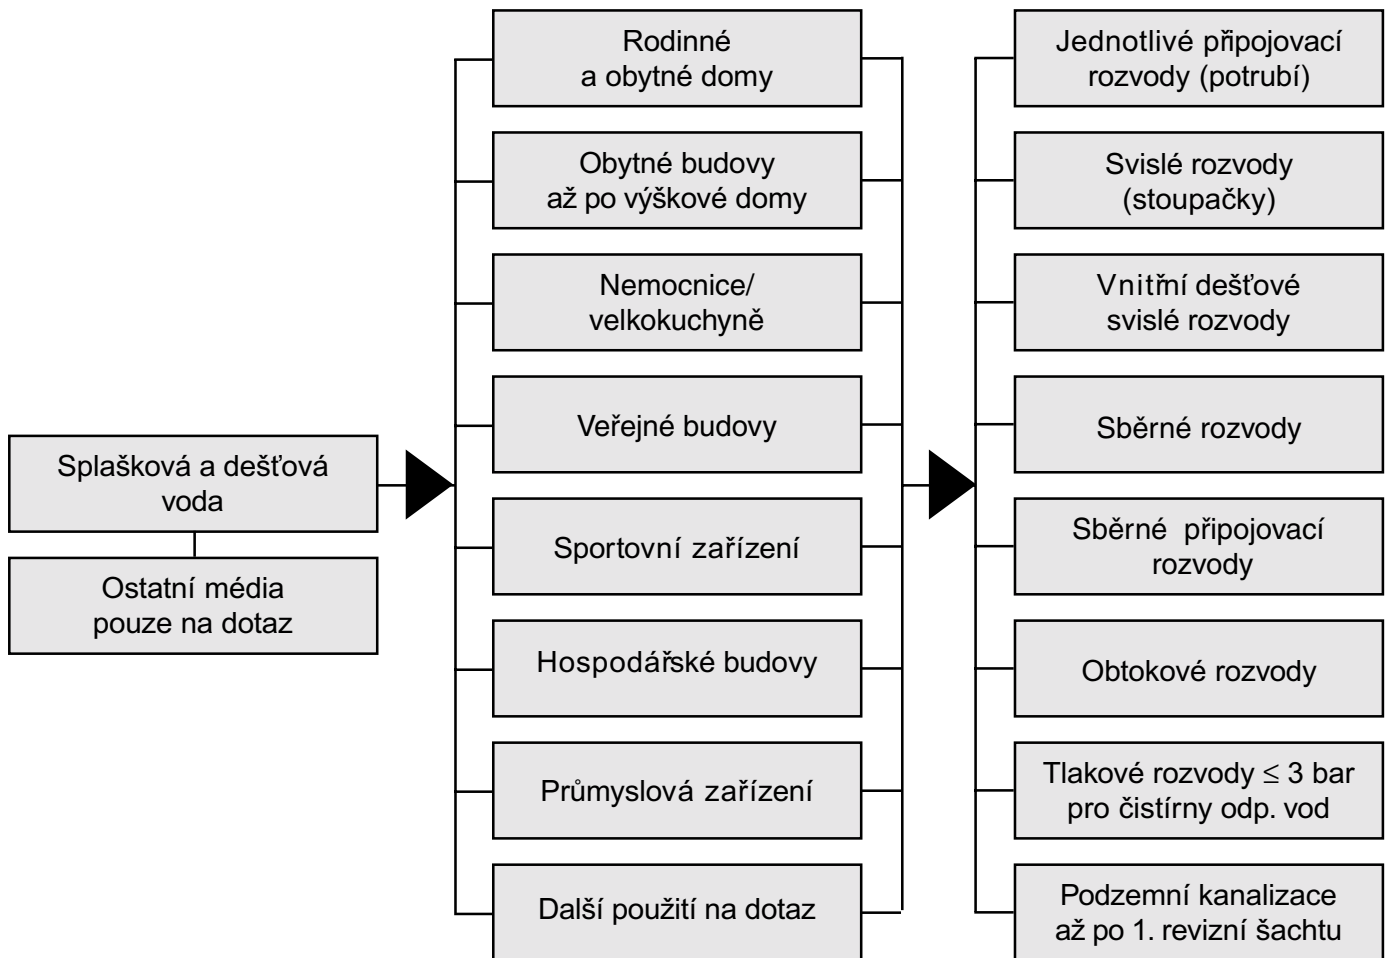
Splašková a dešťová voda

Ostatní média pouze na dotaz

Rodinné a obytné domy

Obytné budovy až po výškové domy

Nemocnice/ velkokuchyně

Veřejné budovy

Sportovní zařízení

Hospodářské budovy

Průmyslová zařízení

Další použití na dotaz

Jednotlivé připojovací rozvody (potrubí)

Svislé rozvody (stoupačky)

Vnitřní dešťové svislé rozvody

Sběrné rozvody

Sběrné připojovací rozvody

Obtokové rozvody

Tlakové rozvody $\leq$ 3 bar pro čistírny odp. vod

Podzemní kanalizace až po 1. revizní šachtu